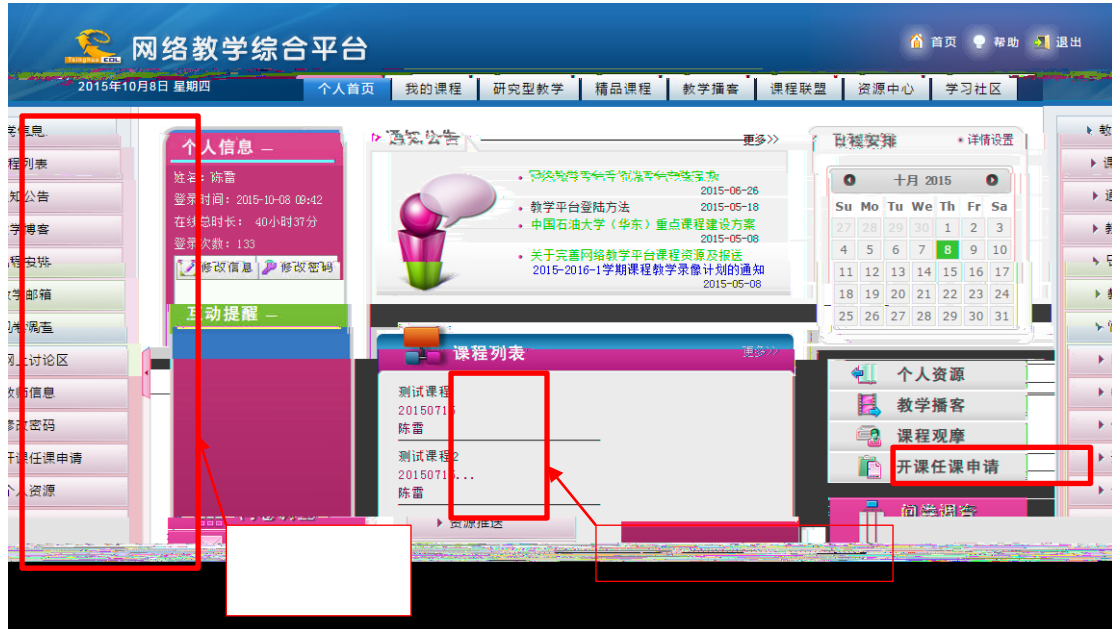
网络教学综合平台

首页 帮助 退出

2015年10月8日 星期四

个人首页 我的课程 研究型教学 精品课程 教学播客 课程联盟 资源中心 学习社区

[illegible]信息
程列表
知公告
学博客
程安排
学邮箱
卷调查
网上讨论区
教师信息
修改密码
开课任课申请
个人资源

个人信息 —

姓名：陈雷
登录时间：2015-10-08 09:42
在线总时长： 40小时37分
登录次数：133
修改信息 修改密码

互动提醒 —

通知公告 更多>>

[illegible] 2015-06-26
教学平台登陆方法 2015-05-18
中国石油大学（华东）重点课程建设方案 2015-05-08
关于完善网络教学平台课程资源及报送2015-2016-1学期课程教学录像计划的通知 2015-05-08

课程列表 更多>>

测试课程1
20150715
陈雷
测试课程2
20150715...
陈雷

资源推送

日程安排 详情设置

十月 2015

| Su | Mo | Tu | We | Th | Fr | Sa |
|---|---|---|---|---|---|---|
| 27 | 28 | 29 | 30 | 1 | 2 | 3 |
| 4 | 5 | 6 | 7 | 8 | 9 | 10 |
| 11 | 12 | 13 | 14 | 15 | 16 | 17 |
| 18 | 19 | 20 | 21 | 22 | 23 | 24 |
| 25 | 26 | 27 | 28 | 29 | 30 | 31 |

个人资源
教学播客
课程观摩
开课任课申请
问卷调查

教
课
通
教
日
教
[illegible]